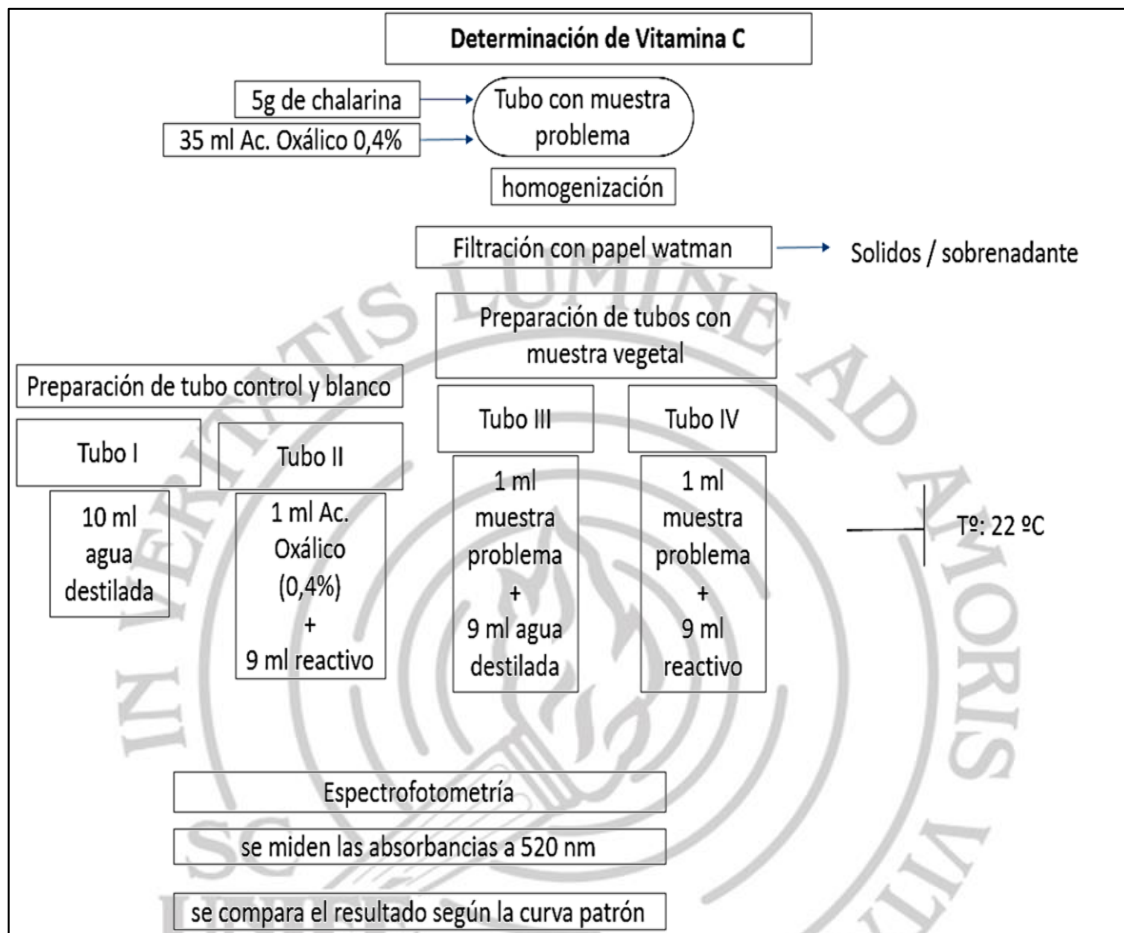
Determinación de Vitamina C

5g de chalarina

35 ml Ac. Oxálico 0,4%

Tubo con muestra problema

homogenización

Filtración con papel watman

Solidos / sobrenadante

Preparación de tubos con muestra vegetal

Preparación de tubo control y blanco

Tubo I

10 ml agua destilada

Tubo II

1 ml Ac. Oxálico (0,4%) + 9 ml reactivo

Tubo III

1 ml muestra problema + 9 ml agua destilada

Tubo IV

1 ml muestra problema + 9 ml reactivo

Tº: 22 ºC

Espectrofotometría

se miden las absorbancias a 520 nm

se compara el resultado según la curva patrón

IN LUMINE TUO VIDEBIMUS LUMEN? VERITATIS LUMINE AD AMORIS